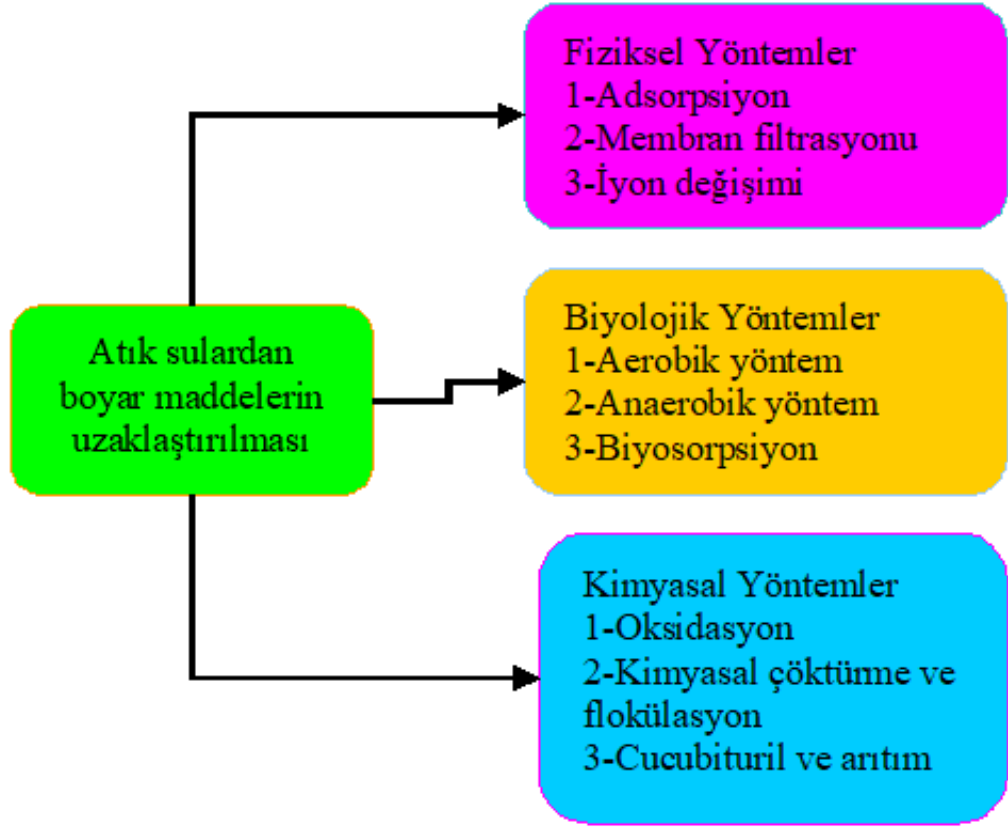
Atık sulardan boyar maddelerin uzaklaştırılması

Fiziksel Yöntemler
1-Adsorpsiyon
2-Membran filtrasyonu
3-İyon değişimi

Biyolojik Yöntemler
1-Aerobik yöntem
2-Anaerobik yöntem
3-Biyosorpsiyon

Kimyasal Yöntemler
1-Oksidasyon
2-Kimyasal çöktümme ve flokülasyon
3-Cucubituril ve arıtım